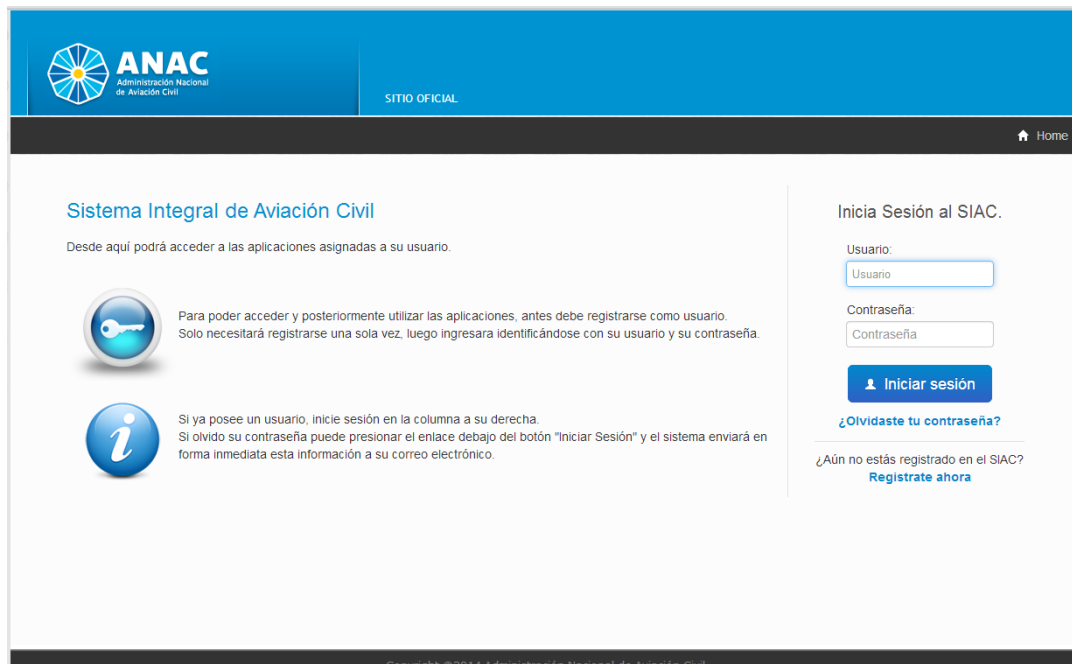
ANAC
Administración Nacional de Aviación Civil

SITIO OFICIAL

Home

Sistema Integral de Aviación Civil

Desde aquí podrá acceder a las aplicaciones asignadas a su usuario.

Para poder acceder y posteriormente utilizar las aplicaciones, antes debe registrarse como usuario.
Solo necesitará registrarse una sola vez, luego ingresara identificándose con su usuario y su contraseña.

Si ya posee un usuario, inicie sesión en la columna a su derecha.
Si olvido su contraseña puede presionar el enlace debajo del botón "Iniciar Sesión" y el sistema enviará en forma inmediata esta información a su correo electrónico.

Inicia Sesión al SIAC.

Usuario:
Usuario

Contraseña:
Contraseña

Iniciar sesión

¿Olvidaste tu contraseña?

¿Aún no estás registrado en el SIAC?
Registrate ahora

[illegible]